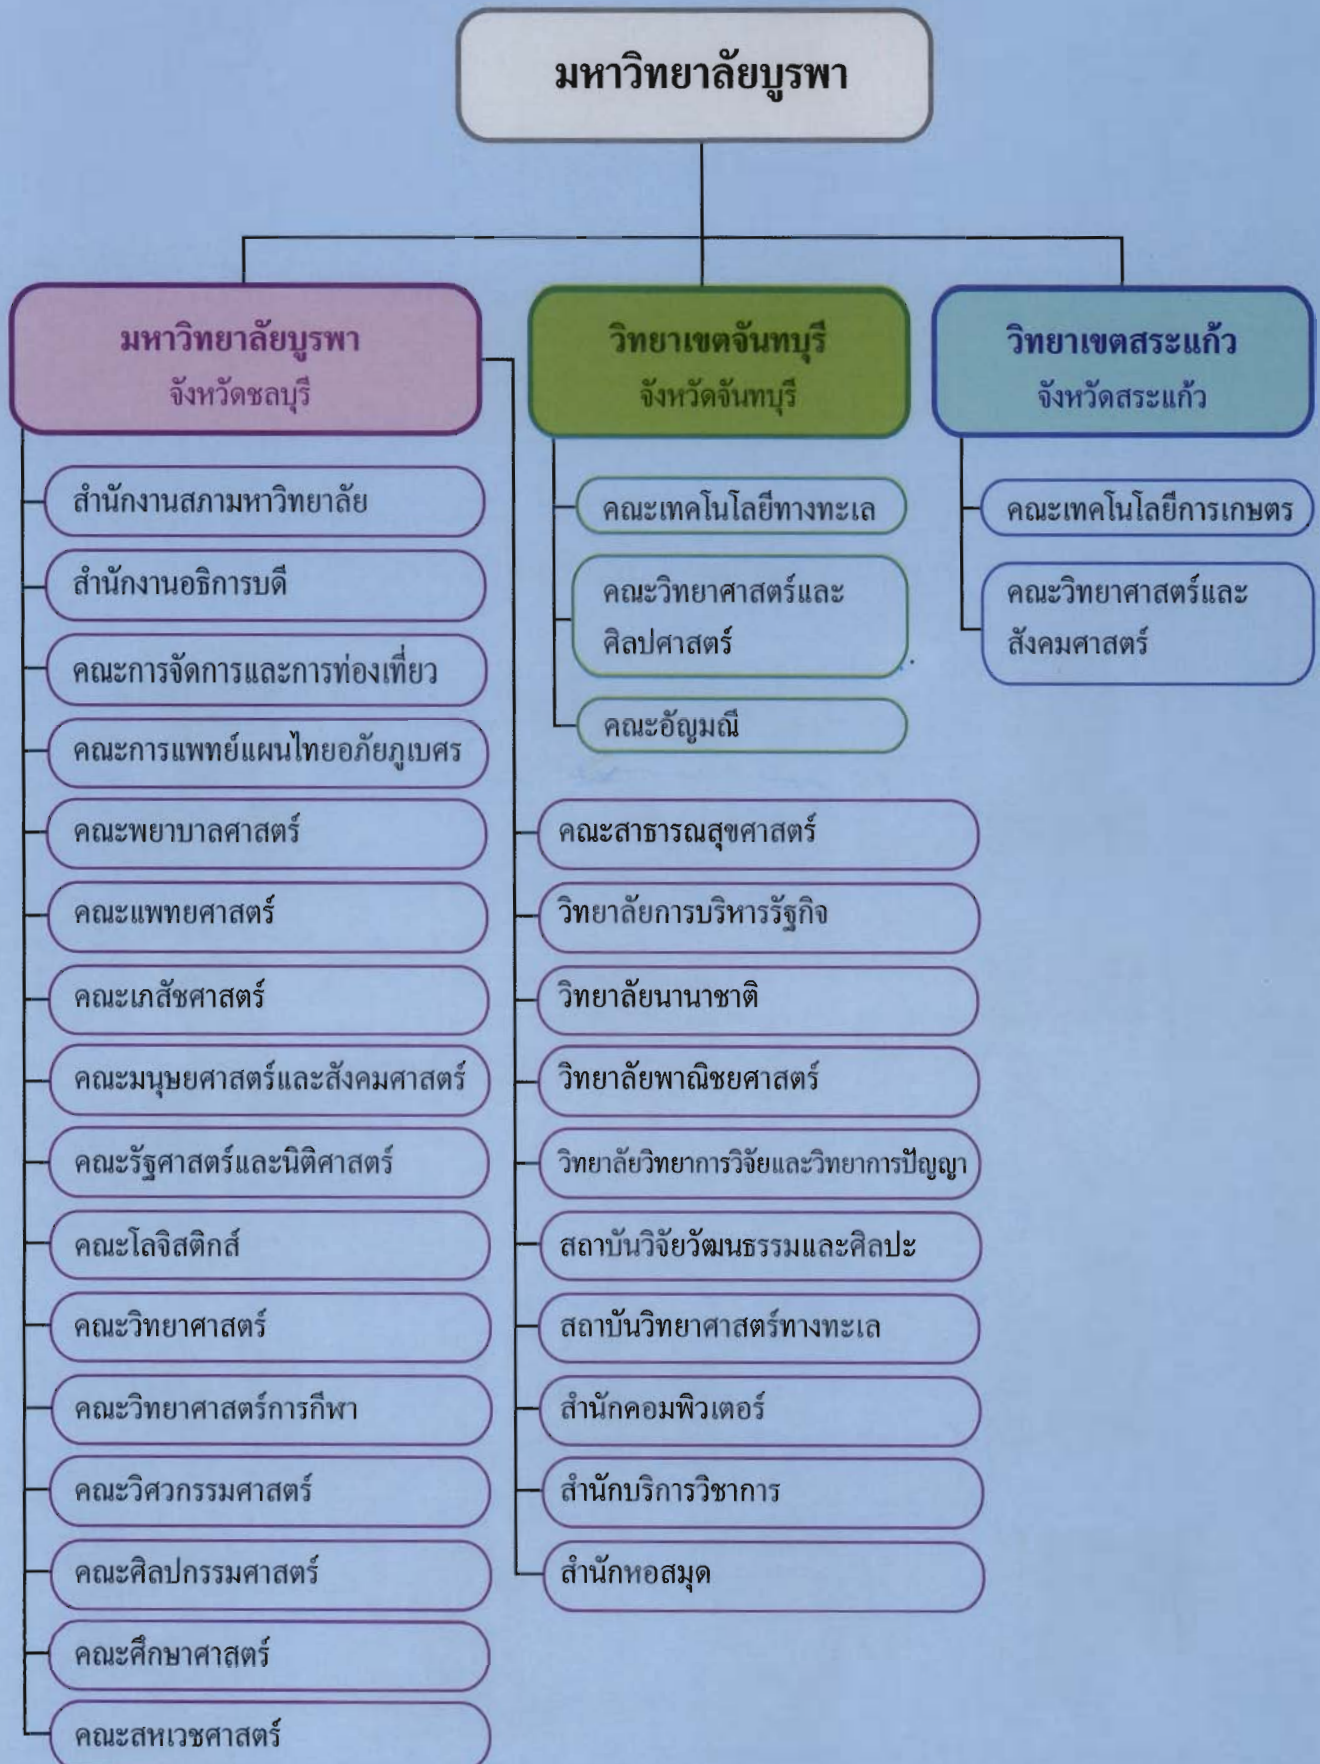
มหาวิทยาลัยบูรพา

มหาวิทยาลัยบูรพา
จังหวัดชลบุรี

วิทยาเขตจันทบุรี
จังหวัดจันทบุรี

วิทยาเขตสระแก้ว
จังหวัดสระแก้ว

สำนักงานสภามหาวิทยาลัย

สำนักงานอธิการบดี

คณะการจัดการและการท่องเที่ยว

คณะการแพทย์แผนไทยอภัยภูเบศร

คณะพยาบาลศาสตร์

คณะแพทยศาสตร์

คณะเภสัชศาสตร์

คณะมนุษยศาสตร์และสังคมศาสตร์

คณะรัฐศาสตร์และนิติศาสตร์

คณะโลจิสติกส์

คณะวิทยาศาสตร์

คณะวิทยาศาสตร์การกีฬา

คณะวิศวกรรมศาสตร์

คณะศิลปกรรมศาสตร์

คณะศึกษาศาสตร์

คณะสหเวชศาสตร์

คณะเทคโนโลยีทางทะเล

คณะวิทยาศาสตร์และศิลปศาสตร์

คณะอัญมณี

คณะสาธารณสุขศาสตร์

วิทยาลัยการบริหารรัฐกิจ

วิทยาลัยนานาชาติ

วิทยาลัยพาณิชยศาสตร์

วิทยาลัยวิทยาการวิจัยและวิทยาการปัญญา

สถาบันวิจัยวัฒนธรรมและศิลปะ

สถาบันวิทยาศาสตร์ทางทะเล

สำนักคอมพิวเตอร์

สำนักบริการวิชาการ

สำนักหอสมุด

คณะเทคโนโลยีการเกษตร

คณะวิทยาศาสตร์และสังคมศาสตร์